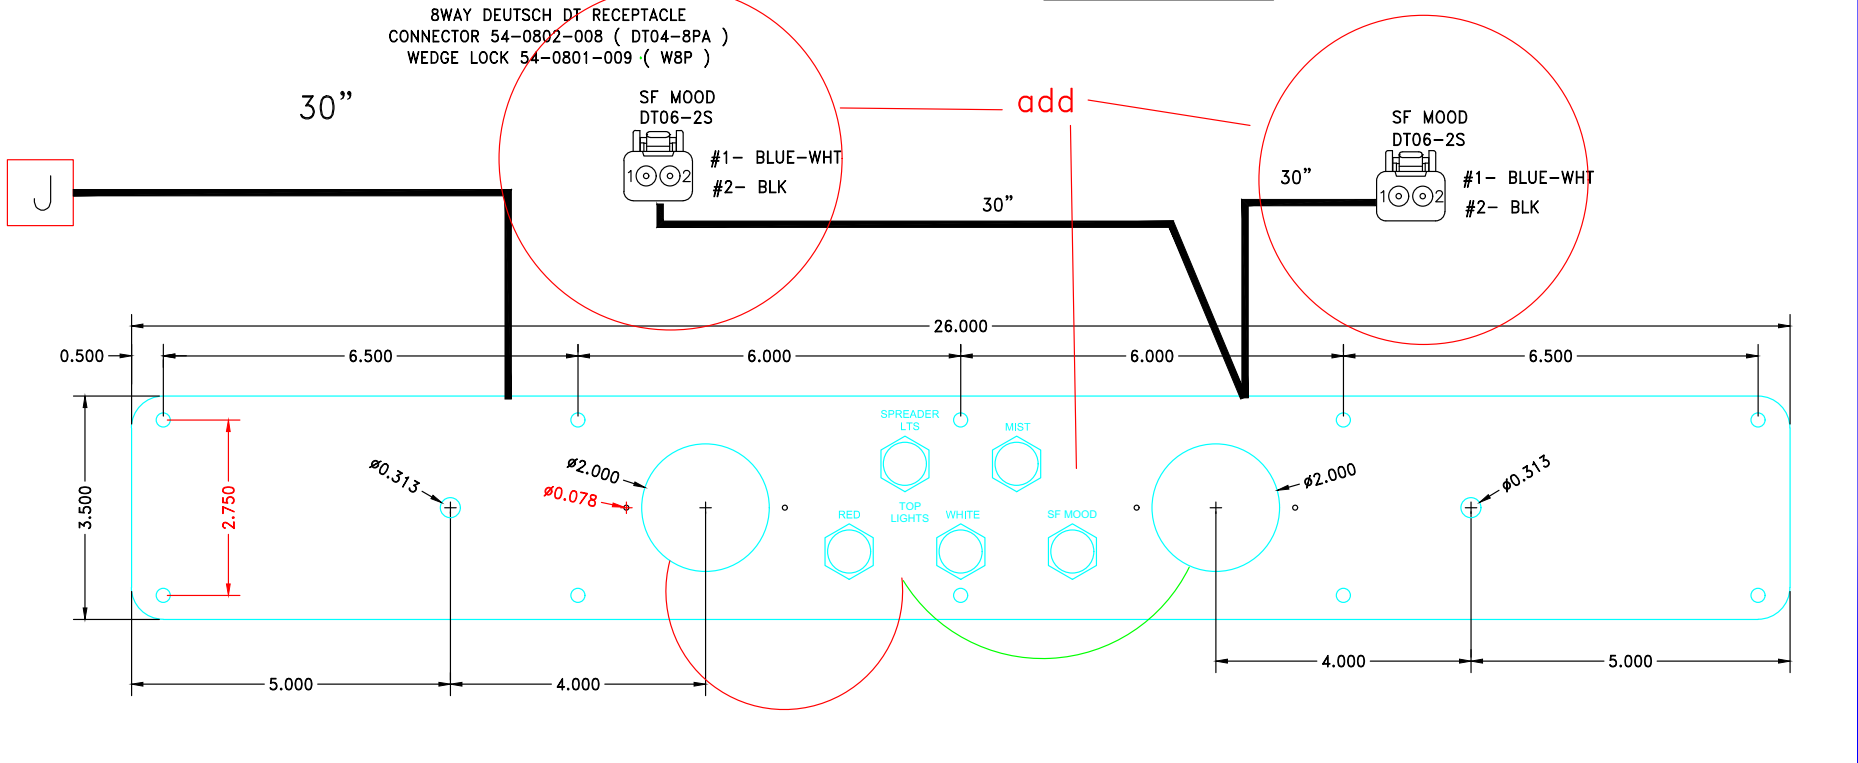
8WAY DEUTSCH DT RECEPTACLE
CONNECTOR 54-0802-008 ( DT04-8PA )
WEDGE LOCK 54-0801-009 ( W8P )

30”

J

SF MOOD
DT06-2S
1 2
#1- BLUE-WHT
#2- BLK

add

30”

SF MOOD
DT06-2S
30”
1 2
#1- BLUE-WHT
#2- BLK

26.000
0.500
6.500
6.000
6.000
6.500

SPREADER LTS
MIST
3.500
2.750
ø0.313
ø2.000
ø0.078
RED
TOP LIGHTS
WHITE
SF MOOD
ø2.000
ø0.313

5.000
4.000
4.000
5.000